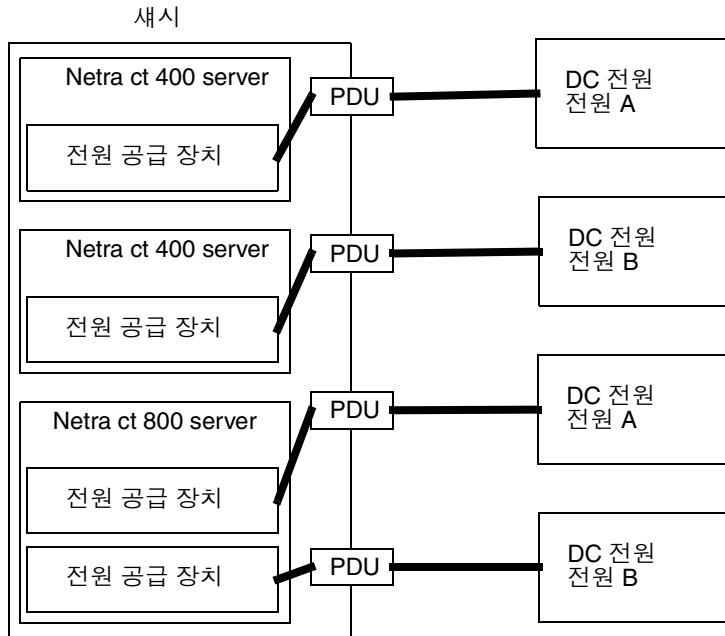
섀시

Netra ct 400 server

전원 공급 장치

PDU

DC 전원
전원 A

Netra ct 400 server

전원 공급 장치

PDU

DC 전원
전원 B

Netra ct 800 server

전원 공급 장치

PDU

DC 전원
전원 A

전원 공급 장치

PDU

DC 전원
전원 B